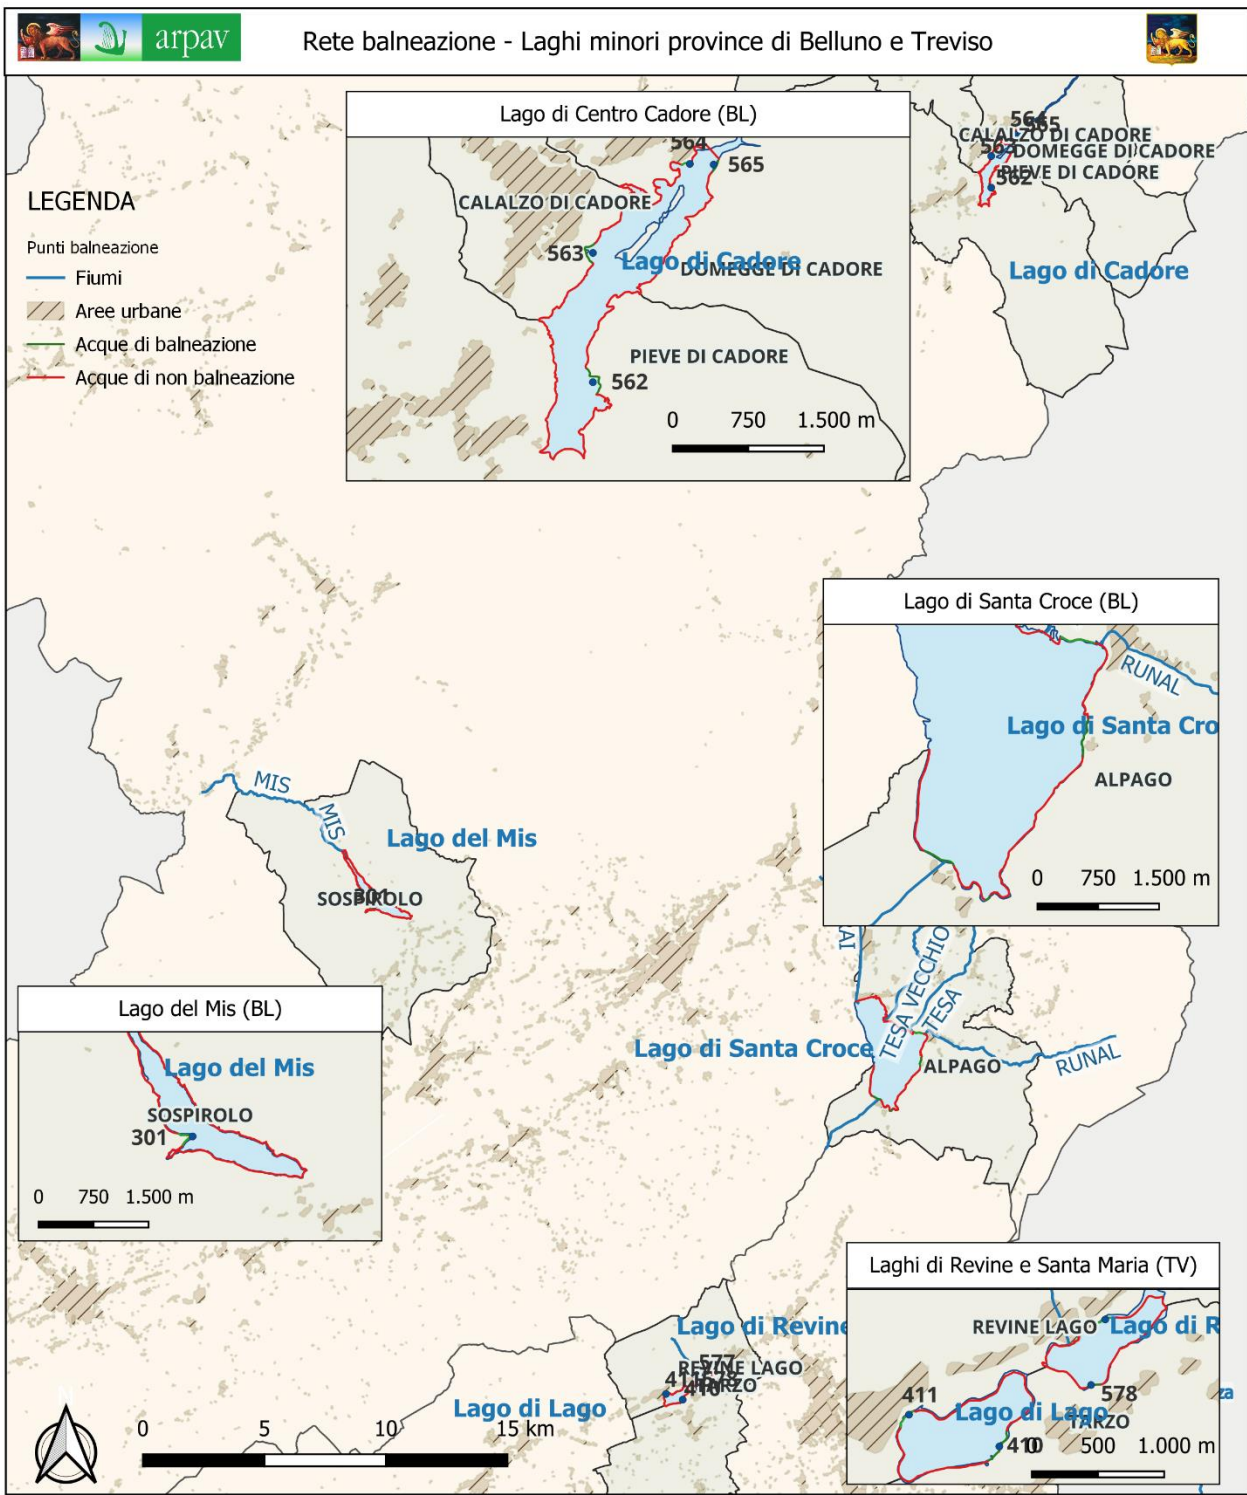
arpav

Rete balneazione - Laghi minori province di Belluno e Treviso

LEGENDA

Punti balneazione

Fiumi

Aree urbane

Acque di balneazione

Acque di non balneazione

Lago di Centro Cadore (BL)

564

565

CALALZO DI CADORE

563

Lago di Cadore

DOMEGGE DI CADORE

PIEVE DI CADORE

562

0 750 1.500 m

564
565
CALALZO DI CADORE
563 DOMEGGE DI CADORE
PIEVE DI CADORE
562

Lago di Cadore

Lago di Santa Croce (BL)

RUNAL

Lago di Santa Cro

ALPAGO

0 750 1.500 m

MIS

MIS

Lago del Mis

SOSPIROLO
301

Lago del Mis (BL)

Lago del Mis

SOSPIROLO

301

0 750 1.500 m

TESA VECCHIO

TESA

Lago di Santa Croce

ALPAGO

RUNAL

Laghi di Revine e Santa Maria (TV)

REVINE LAGO

Lago di R

411

578

Lago di Lago

TARZO

410

500 1.000 m

Lago di Revine

577
REVINE LAGO
411 578
410 TARZO

Lago di Lago

N

0 5 10 15 km